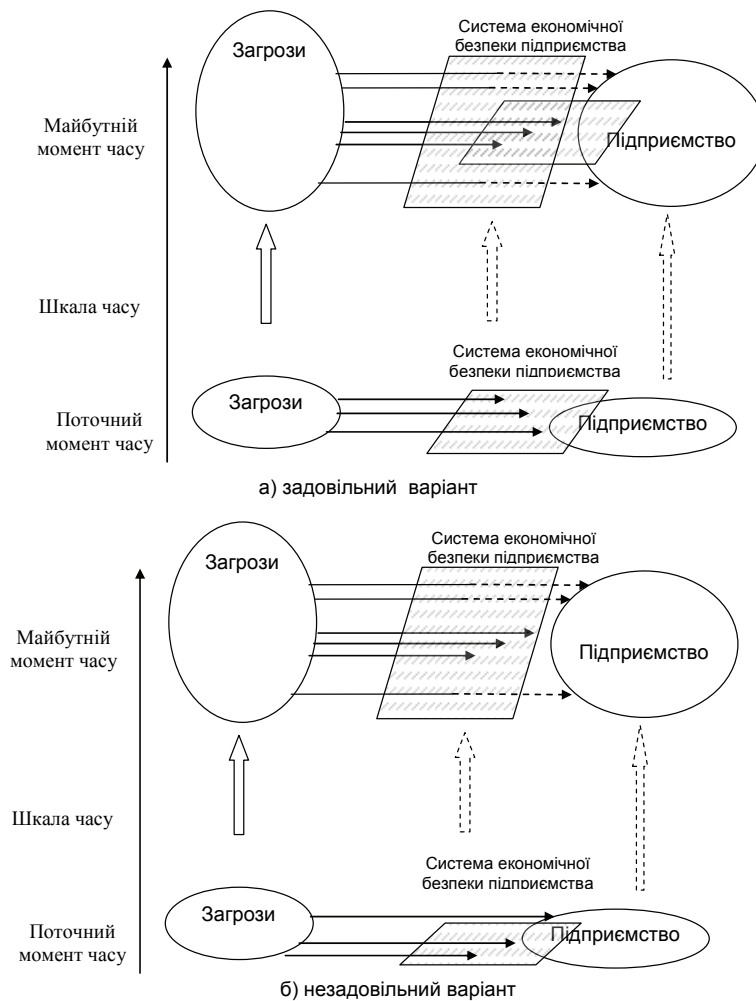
Система економічної безпеки підприємства

Загрози

Майбутній момент часу

Підприємство

Шкала часу

Система економічної безпеки підприємства

Загрози

Поточний момент часу

Підприємство

а) задовільний варіант

Система економічної безпеки підприємства

Загрози

Майбутній момент часу

Підприємство

Шкала часу

Система економічної безпеки підприємства

Загрози

Поточний момент часу

Підприємство

б) незадовільний варіант